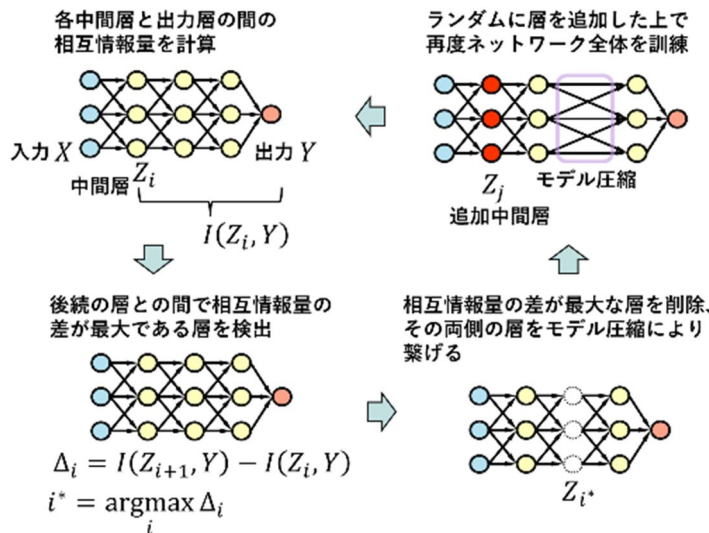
各中間層と出力層の間の相互情報量を計算

入力 $X$

中間層 $Z_i$

出力 $Y$

$I(Z_i, Y)$

ランダムに層を追加した上で再度ネットワーク全体を訓練

$Z_j$

追加中間層

モデル圧縮

後続の層との間で相互情報量の差が最大である層を検出

$\Delta_i = I(Z_{i+1}, Y) - I(Z_i, Y)$

$i^* = \underset{i}{\mathrm{argmax}}\,\Delta_i$

相互情報量の差が最大な層を削除、その両側の層をモデル圧縮により繋げる

$Z_{i^*}$